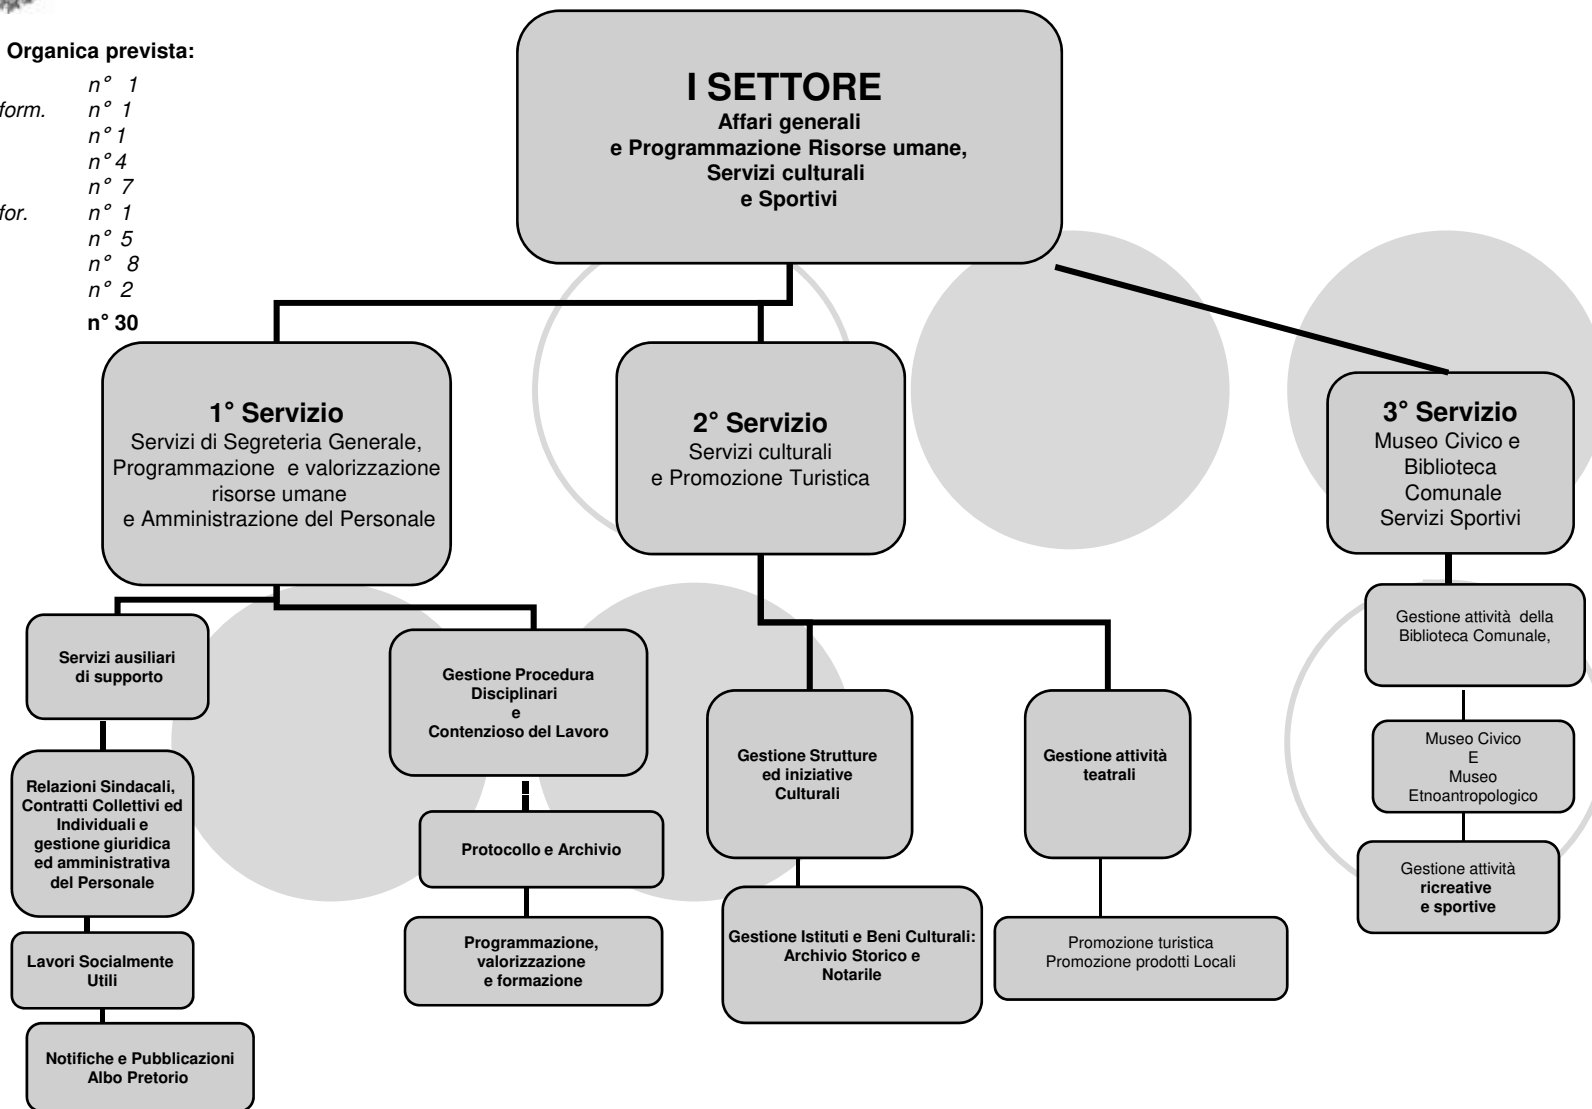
Organica prevista:

n° 1
form. n° 1
n° 1
n° 4
n° 7
for. n° 1
n° 5
n° 8
n° 2

n° 30

I SETTORE
Affari generali
e Programmazione Risorse umane,
Servizi culturali
e Sportivi

1° Servizio
Servizi di Segreteria Generale, Programmazione e valorizzazione risorse umane e Amministrazione del Personale

2° Servizio
Servizi culturali
e Promozione Turistica

3° Servizio
Museo Civico e Biblioteca Comunale
Servizi Sportivi

Servizi ausiliari di supporto

Relazioni Sindacali, Contratti Collettivi ed Individuali e gestione giuridica ed amministrativa del Personale

Lavori Socialmente Utili

Notifiche e Pubblicazioni Albo Pretorio

Gestione Procedura Disciplinari e Contenzioso del Lavoro

Protocollo e Archivio

Programmazione, valorizzazione e formazione

Gestione Strutture ed iniziative Culturali

Gestione Istituti e Beni Culturali: Archivio Storico e Notarile

Gestione attività teatrali

Promozione turistica
Promozione prodotti Locali

Gestione attività della Biblioteca Comunale,

Museo Civico
E
Museo
Etnoantropologico

Gestione attività ricreative e sportive